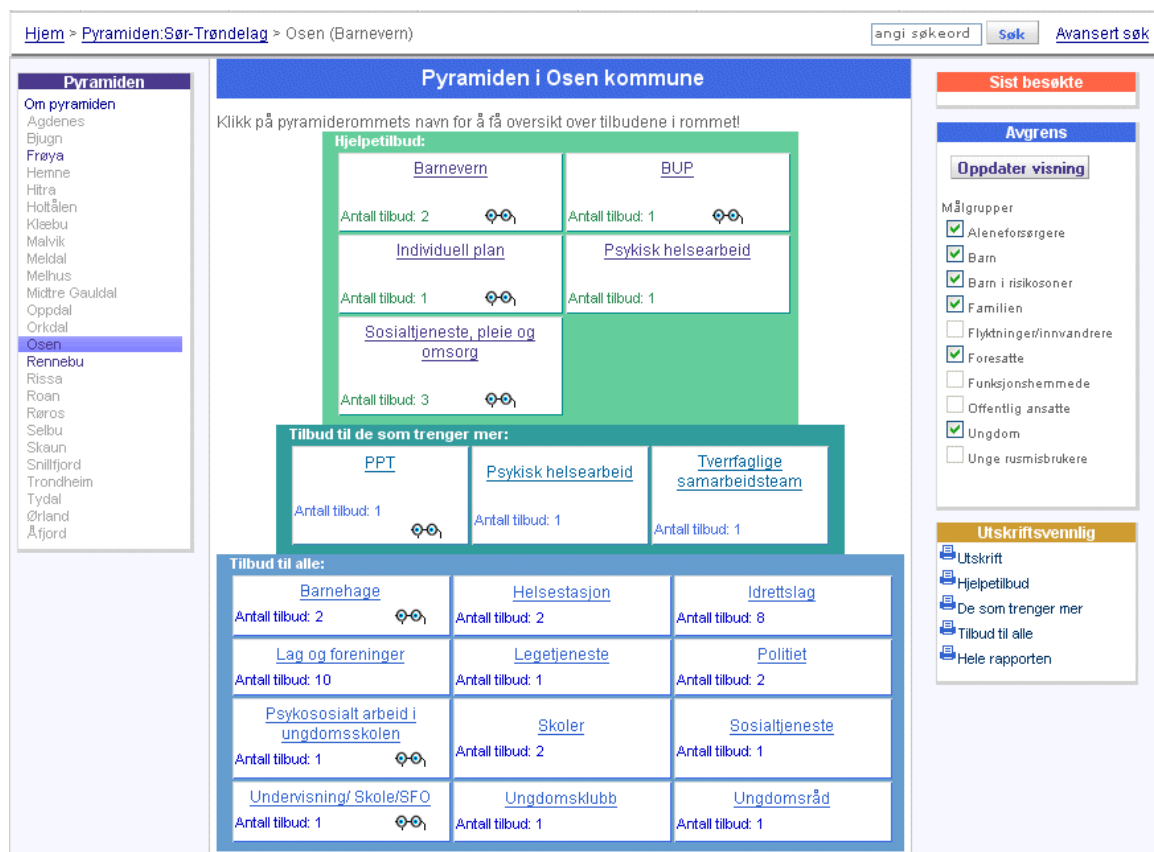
Hjem > Pyramiden:Sør-Trøndelag > Osen (Barnevern)

angi søkeord Søk Avansert søk

Pyramiden
Om pyramiden
Agdenes
Bjugn
Frøya
Hemne
Hitra
Holtålen
Klæbu
Malvik
Meldal
Melhus
Midtre Gauldal
Oppdal
Orkdal
Osen
Rennebu
Rissa
Roan
Røros
Selbu
Skaun
Snillfjord
Trondheim
Tydal
Ørland
Åfjord

Pyramiden i Osen kommune

Klikk på pyramiderommets navn for å få oversikt over tilbudene i rommet!

Hjelpetilbud:

Barnevern
Antall tilbud: 2

BUP
Antall tilbud: 1

Individuell plan
Antall tilbud: 1

Psykisk helsearbeid
Antall tilbud: 1

Sosialtjeneste, pleie og omsorg
Antall tilbud: 3

Tilbud til de som trenger mer:

PPT
Antall tilbud: 1

Psykisk helsearbeid
Antall tilbud: 1

Tverrfaglige samarbeidsteam
Antall tilbud: 1

Tilbud til alle:

| Barnehage Antall tilbud: 2 | Helsestasjon Antall tilbud: 2 | Idrettslag Antall tilbud: 8 |
|---|---|---|
| Lag og foreninger Antall tilbud: 10 | Legetjeneste Antall tilbud: 1 | Politiet Antall tilbud: 2 |
| Psykososialt arbeid i ungdomsskolen Antall tilbud: 1 | Skoler Antall tilbud: 2 | Sosialtjeneste Antall tilbud: 1 |
| Undervisning/ Skole/SFO Antall tilbud: 1 | Ungdomsklubb Antall tilbud: 1 | Ungdomsråd Antall tilbud: 1 |

Sist besøkte

Avgrens
Oppdater visning
Målgrupper
Aleneforsørgere
Barn
Barn i risikosoner
Familien
Flyktninger/innvandrere
Foresatte
Funksjonshemmede
Offentlig ansatte
Ungdom
Unge rusmisbrukere

Utskriftsvennlig
Utskrift
Hjelpetilbud
De som trenger mer
Tilbud til alle
Hele rapporten